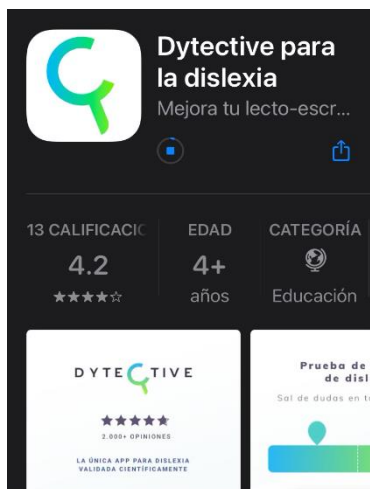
Dytective para la dislexia
Mejora tu lecto-escr...

13 CALIFICACIC
4.2
★★★★☆

EDAD
4+
años

CATEGORÍA
Educación

DYTECTIVE
★★★★★
2.000+ OPINIONES
LA ÚNICA APP PARA DISLEXIA VALIDADA CIENTÍFICAMENTE

Prueba de
de disl
Sal de dudas en t